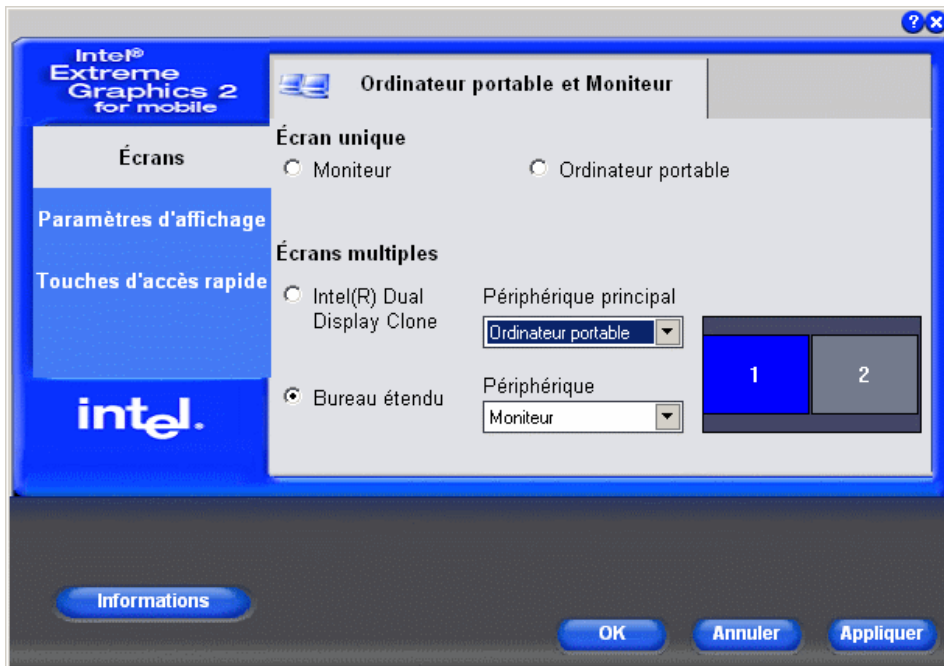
?
Intel®
Extreme
Graphics 2
for mobile

Écrans

Paramètres d'affichage

Touches d'accès rapide

intel.

Ordinateur portable et Moniteur

Écran unique
Moniteur
Ordinateur portable

Écrans multiples
Intel(R) Dual Display Clone
Périphérique principal
Ordinateur portable

1
2

Bureau étendu
Périphérique
Moniteur

Informations

OK
Annuler
Appliquer